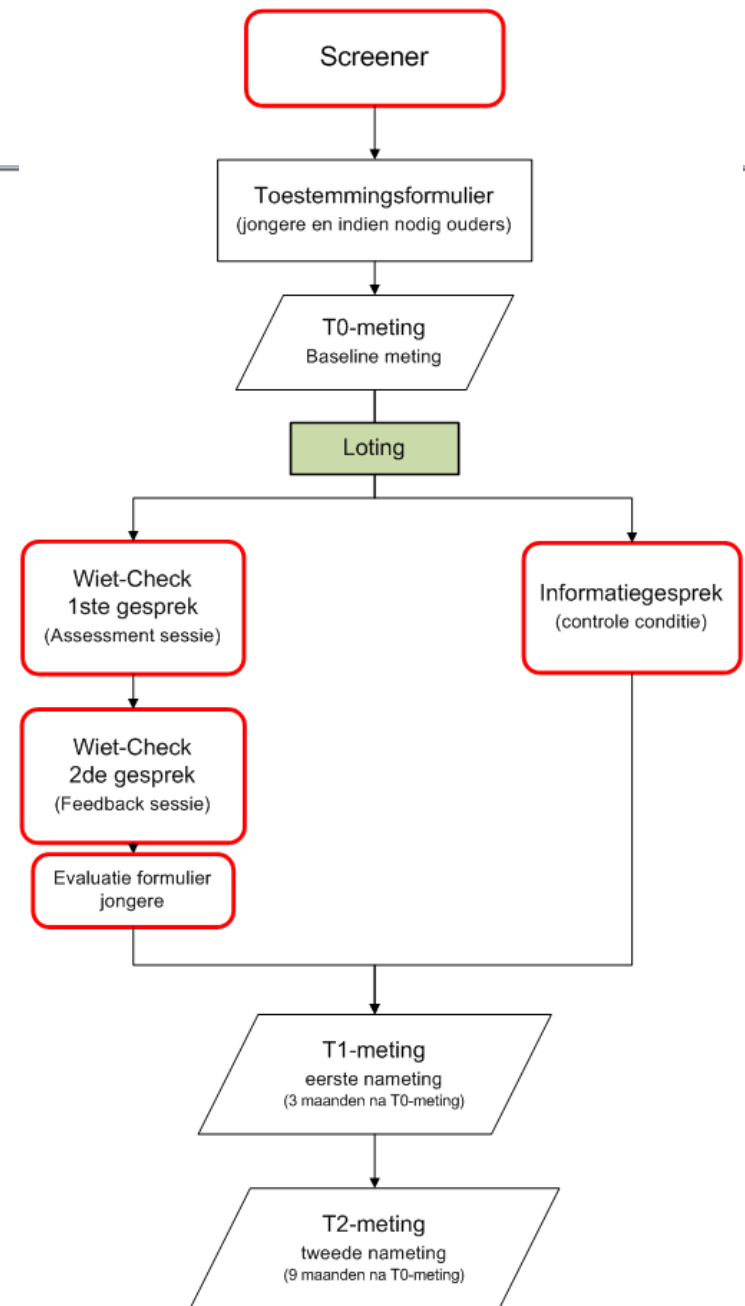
Screener

Toestemmingsformulier
(jongere en indien nodig ouders)

T0-meting
Baseline meting

Loting

Wiet-Check
1ste gesprek
(Assessment sessie)

Informatiegesprek
(controle conditie)

Wiet-Check
2de gesprek
(Feedback sessie)

Evaluatie formulier
jongere

T1-meting
eerste nameting
(3 maanden na T0-meting)

T2-meting
tweede nameting
(9 maanden na T0-meting)